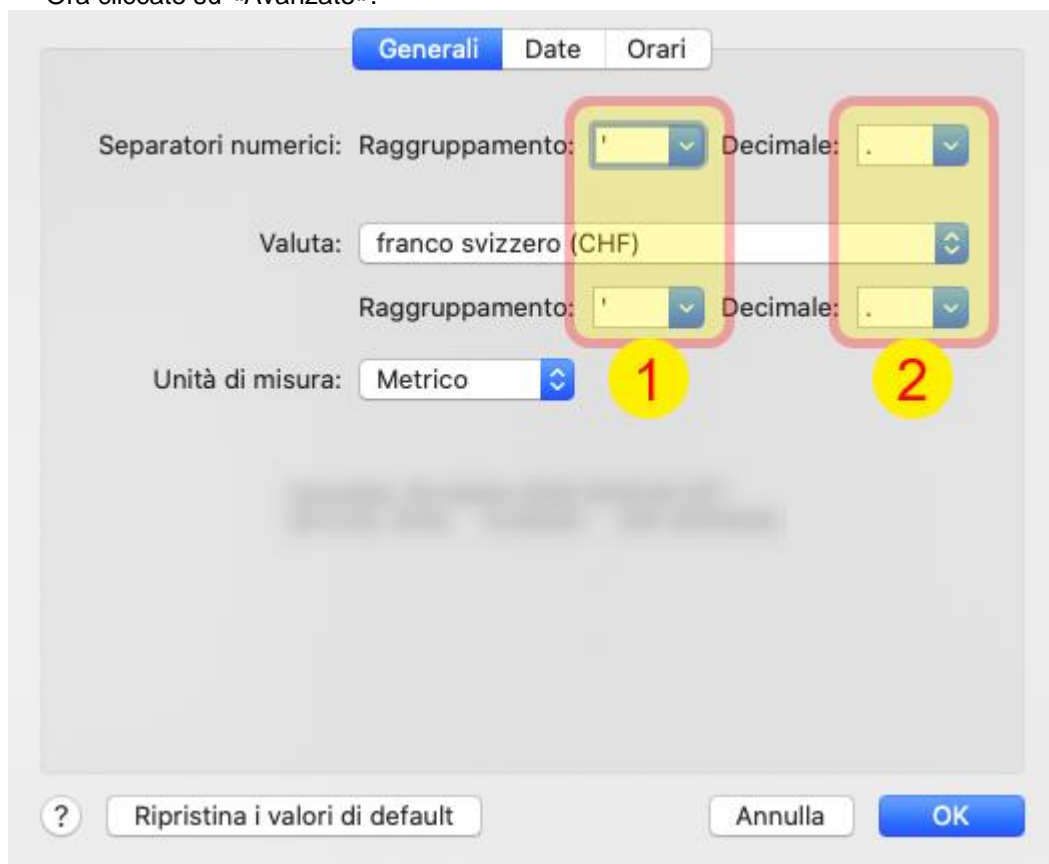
Ora cliccate su «Avanzato».

Generali Date Orari

Separatori numerici: Raggruppamento: ' Decimale: .

Valuta: franco svizzero (CHF)

Raggruppamento: ' Decimale: .

Unità di misura: Metrico

1

2

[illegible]

?

Ripristina i valori di default

Annulla

OK